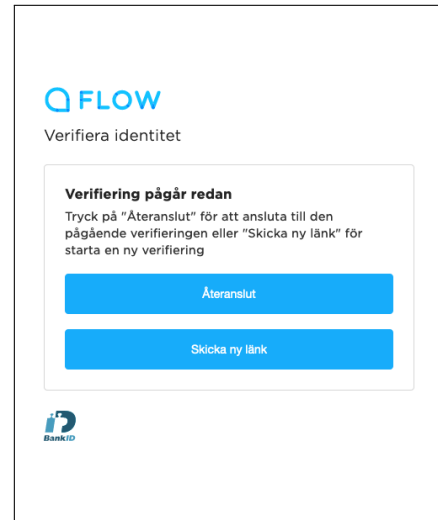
FLOW

Verifiera identitet

Verifiering pågår redan

Tryck på "Återanslut" för att ansluta till den pågående verifieringen eller "Skicka ny länk" för starta en ny verifiering

Återanslut

Skicka ny länk

iD BankID